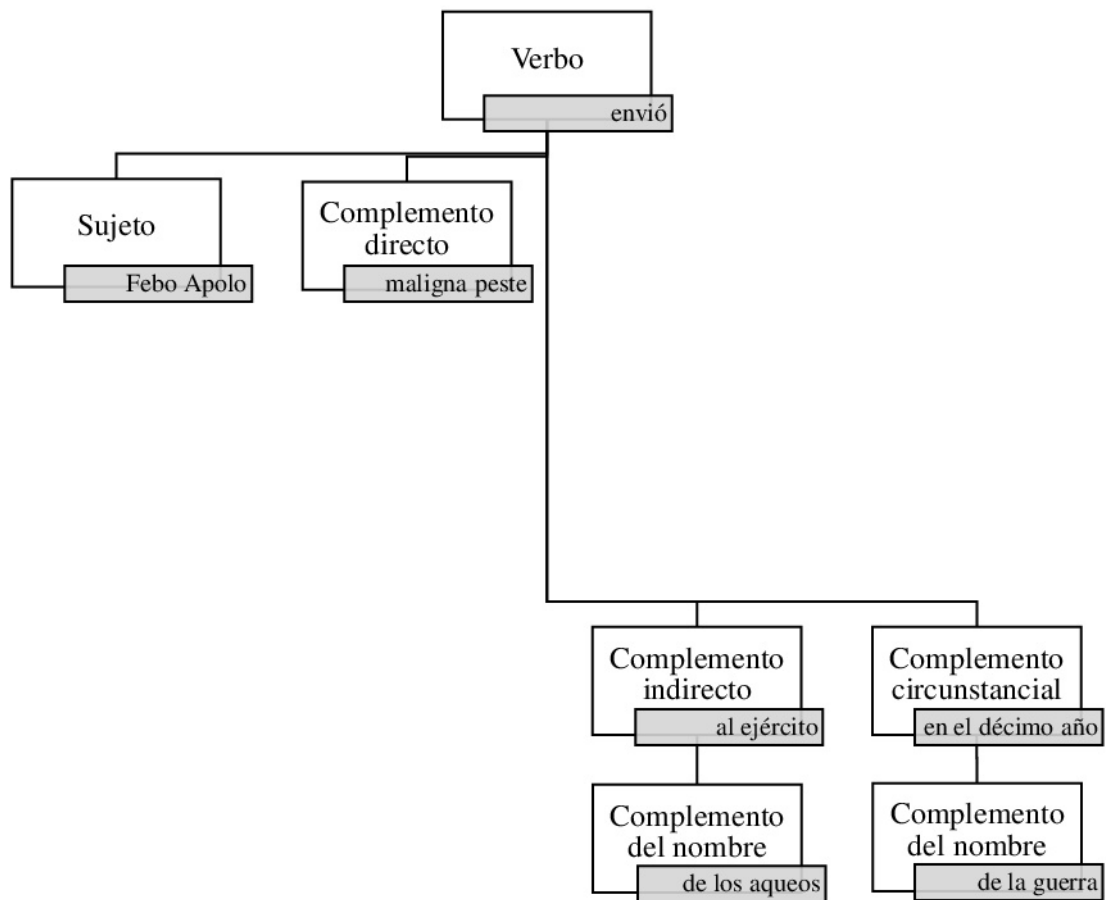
Verbo
envió

Sujeto
Febo Apolo

Complemento directo
maligna peste

Complemento indirecto
al ejército

Complemento circunstancial
en el décimo año

Complemento del nombre
de los aqueos

Complemento del nombre
de la guerra